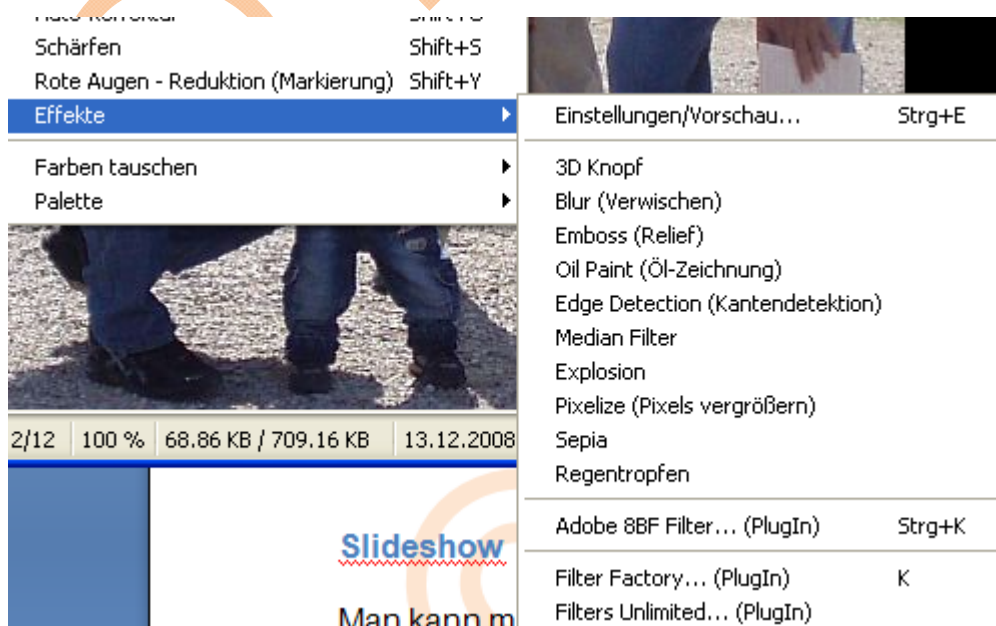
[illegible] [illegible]
Schärfen Shift+S
Rote Augen - Reduktion (Markierung) Shift+Y
Effekte
Farben tauschen
Palette

Einstellungen/Vorschau... Strg+E
3D Knopf
Blur (Verwischen)
Emboss (Relief)
Oil Paint (Öl-Zeichnung)
Edge Detection (Kantendetektion)
Median Filter
Explosion
Pixelize (Pixels vergrößern)
Sepia
Regentropfen
Adobe 8BF Filter... (PlugIn) Strg+K
Filter Factory... (PlugIn) K
Filters Unlimited... (PlugIn)

2/12 | 100 % | 68.86 KB / 709.16 KB | 13.12.2008

Slideshow

Man kann m